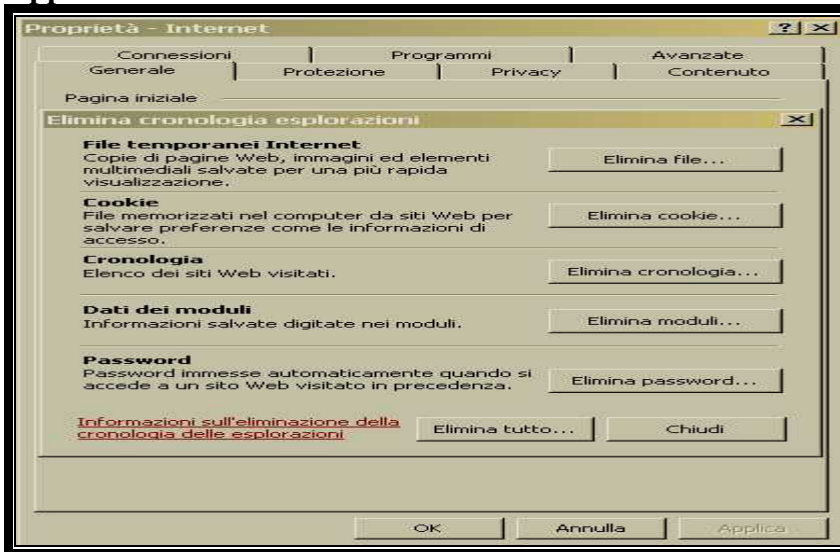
Proprietà - Internet

? X

Connessioni | Programmi | Avanzate
Generale | Protezione | Privacy | Contenuto

Pagina iniziale

Elimina cronologia esplorazioni

X

**File temporanei Internet**
Copie di pagine Web, immagini ed elementi multimediali salvate per una più rapida visualizzazione.

Elimina file...

**Cookie**
File memorizzati nel computer da siti Web per salvare preferenze come le informazioni di accesso.

Elimina cookie...

**Cronologia**
Elenco dei siti Web visitati.

Elimina cronologia...

**Dati dei moduli**
Informazioni salvate digitate nei moduli.

Elimina moduli...

**Password**
Password immesse automaticamente quando si accede a un sito Web visitato in precedenza.

Elimina password...

Informazioni sull'eliminazione della cronologia delle esplorazioni

Elimina tutto...

Chiudi

OK

Annulla

Applica